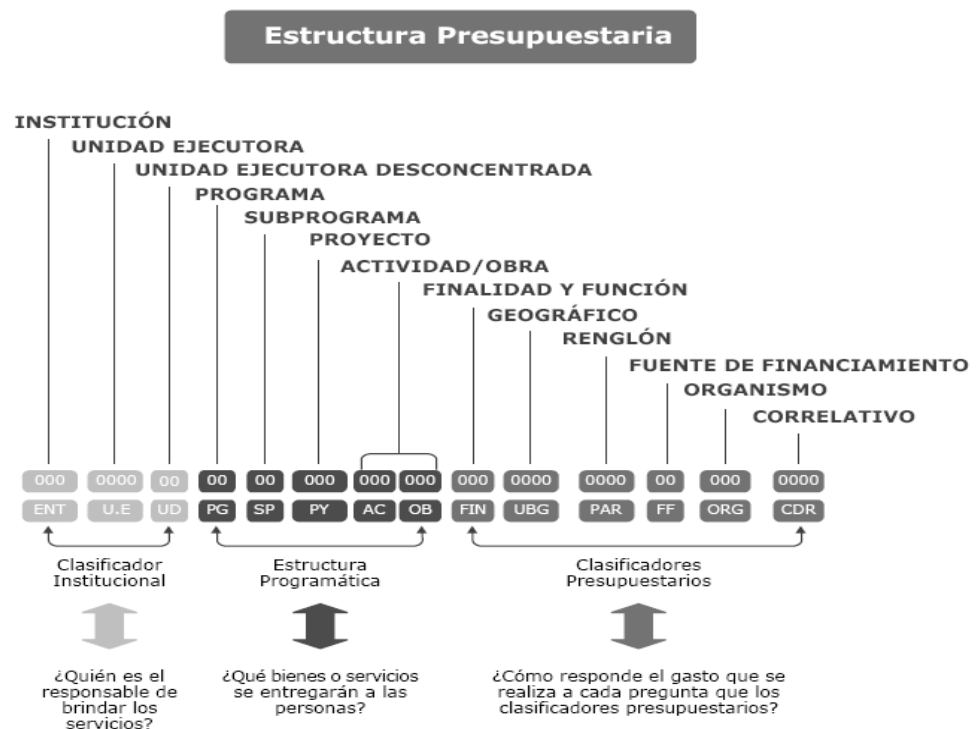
Estructura Presupuestaria

INSTITUCIÓN
UNIDAD EJECUTORA
UNIDAD EJECUTORA DESCONCENTRADA
PROGRAMA
SUBPROGRAMA
PROYECTO
ACTIVIDAD/OBRA
FINALIDAD Y FUNCIÓN
GEOGRÁFICO
RENGLÓN
FUENTE DE FINANCIAMIENTO
ORGANISMO
CORRELATIVO

| 000 | 0000 | 00 | 00 | 00 | 000 | 000 | 000 | 000 | 0000 | 0000 | 00 | 000 | 0000 |
|---|---|---|---|---|---|---|---|---|---|---|---|---|---|
| ENT | U.E | UD | PG | SP | PY | AC | OB | FIN | UBG | PAR | FF | ORG | CDR |

Clasificador Institucional

Estructura Programática

Clasificadores Presupuestarios

¿Quién es el responsable de brindar los servicios?

¿Qué bienes o servicios se entregarán a las personas?

¿Cómo responde el gasto que se realiza a cada pregunta que los clasificadores presupuestarios?